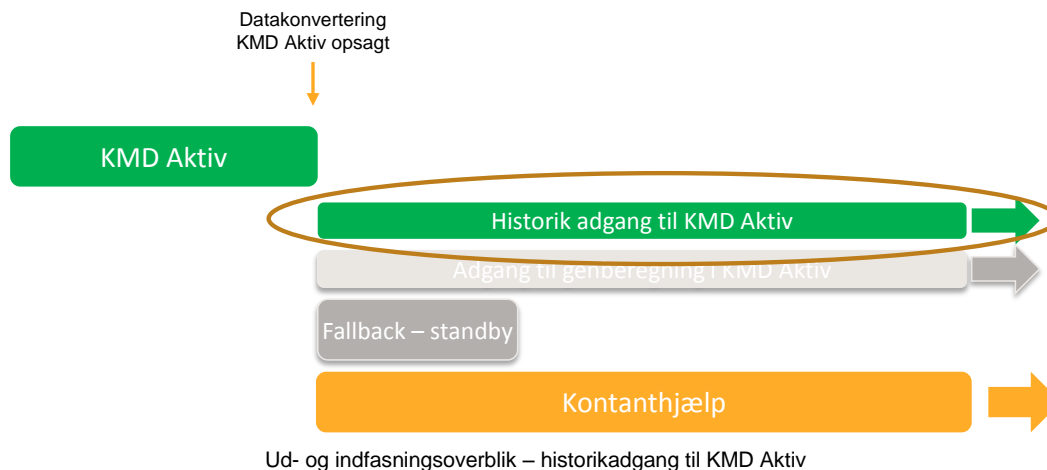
Datakonvertering
KMD Aktiv opsagt

KMD Aktiv

Historik adgang til KMD Aktiv

Adgang til genberegning i KMD Aktiv

Fallback – standby

Kontanthjælp

Ud- og indfasningsoverblik – historikadgang til KMD Aktiv